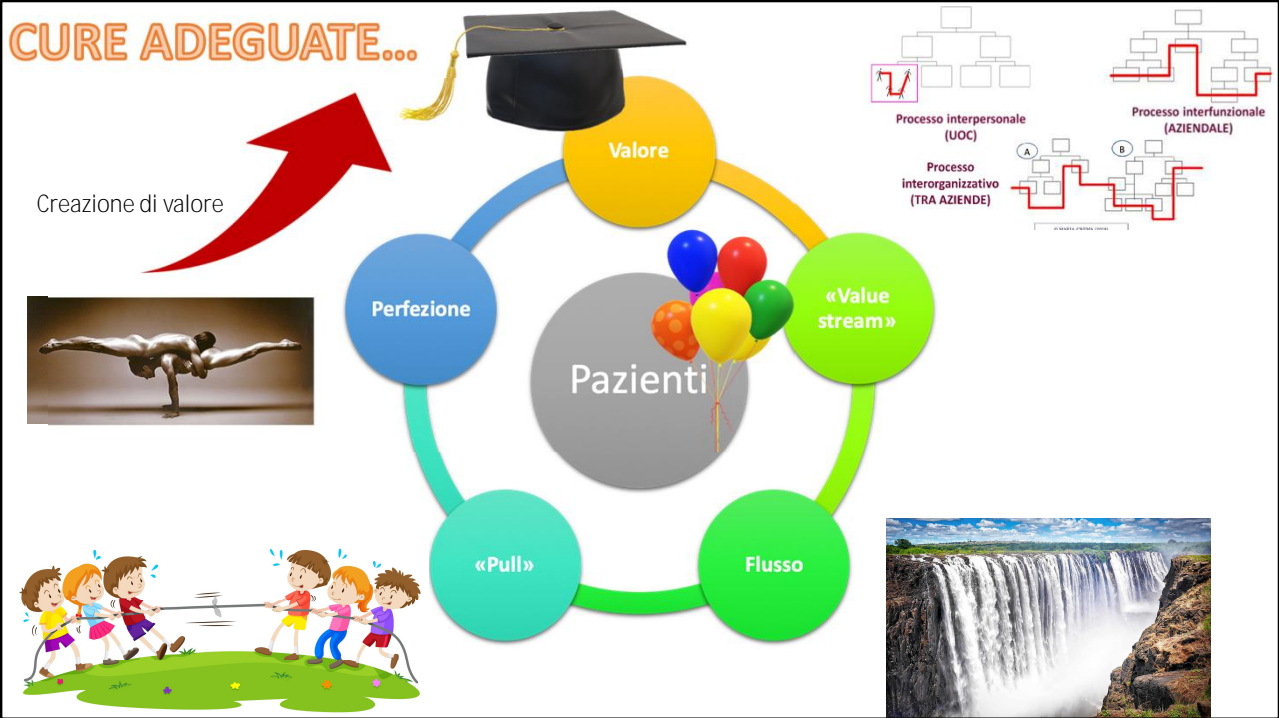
CURE ADEGUATE...

Creazione di valore

Valore

«Value stream»

Flusso

«Pull»

Perfezione

Pazienti

Processo interpersonale (UOC)

Processo interfunzionale (AZIENDALE)

A

B

Processo interorganizzativo (TRA AZIENDE)

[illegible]